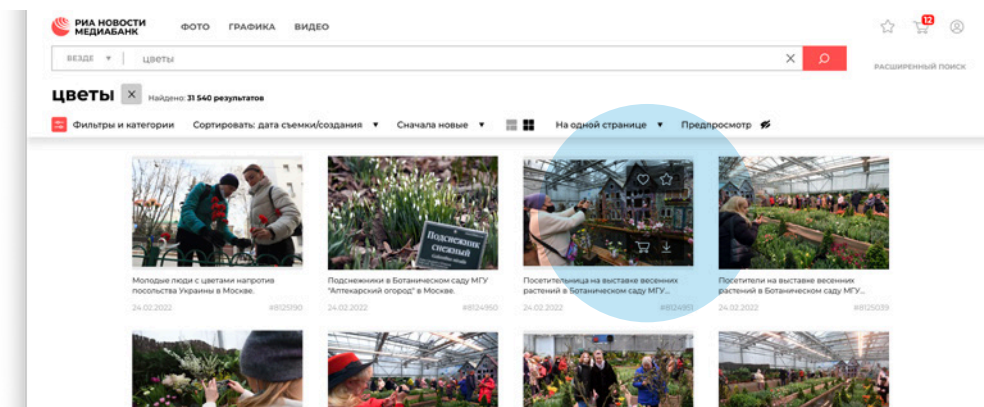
РИА НОВОСТИ МЕДИАБАНК

ФОТО ГРАФИКА ВИДЕО

12

ВЕЗДЕ ▾ цветы

РАСШИРЕННЫЙ ПОИСК

цветы × Найдено: 31 540 результатов

Фильтры и категории Сортировать: дата съемки/создания ▾ Сначала новые ▾ На одной странице ▾ Предпросмотр

Молодые люди с цветами напротив посольства Украины в Москве.
24.02.2022 #8125190

Подснежник снежный
Подснежники в Ботаническом саду МГУ "Аптекарский огород" в Москве.
24.02.2022 #8124950

Посетительница на выставке весенних растений в Ботаническом саду МГУ...
24.02.2022 #8124951

Посетители на выставке весенних растений в Ботаническом саду МГУ...
24.02.2022 #8125039